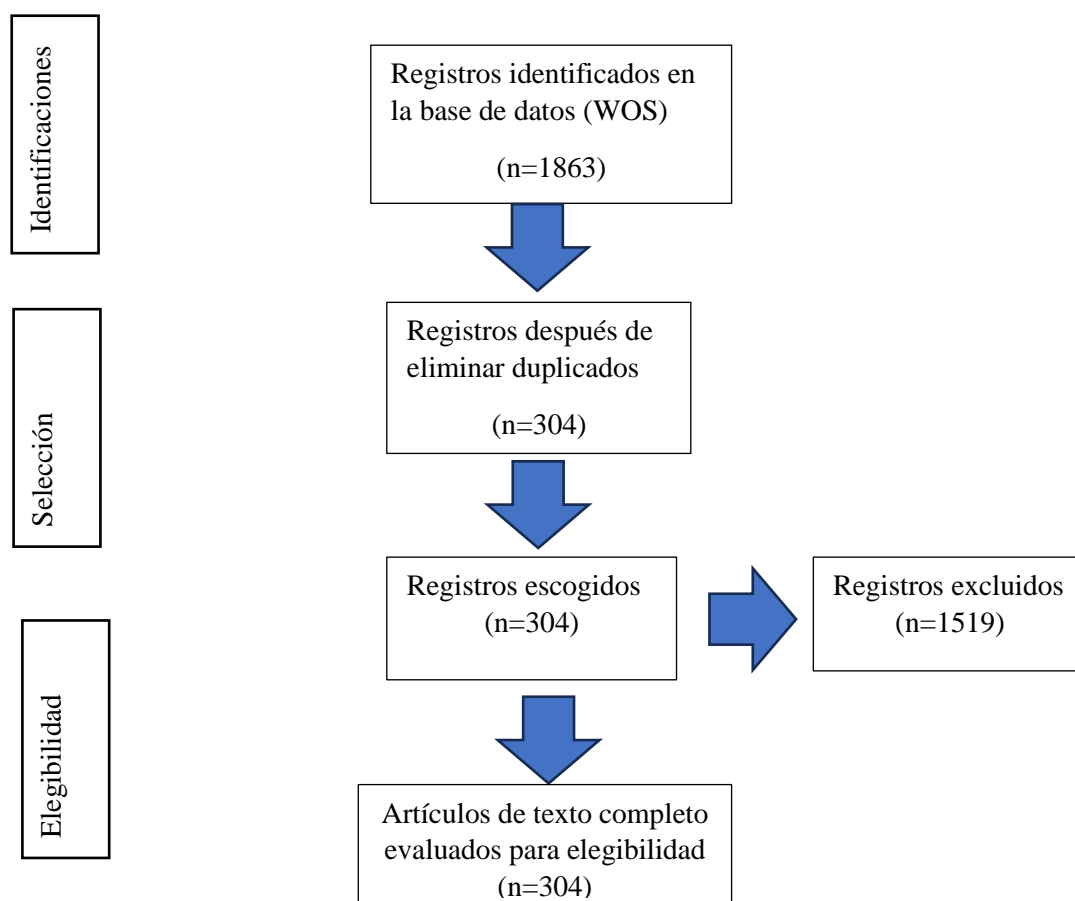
Identificaciones

Registros identificados en la base de datos (WOS)

(n=1863)

Selección

Registros después de eliminar duplicados

(n=304)

Elegibilidad

Registros escogidos (n=304)

Registros excluidos (n=1519)

Artículos de texto completo evaluados para elegibilidad (n=304)